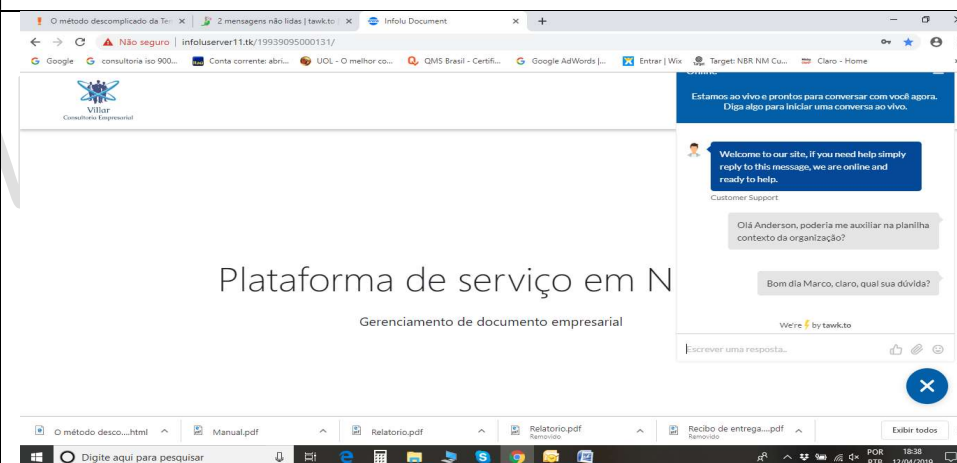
O método descomplicado da Te ×
2 mensagens não lidas | tawk.to ×
Infolu Document ×
+

Não seguro | infoluserver11.tk/19939095000131/

Google
consultoria iso 900...
Conta corrente: abri...
UOL - O melhor co...
QMS Brasil - Certifi...
Google AdWords |...
Entrar | Wix
Target: NBR NM Cu...
Claro - Home

Villar
Consultoria Empresarial

Plataforma de serviço em N

Gerenciamento de documento empresarial

Online

Estamos ao vivo e prontos para conversar com você agora. Diga algo para iniciar uma conversa ao vivo.

Welcome to our site, if you need help simply reply to this message, we are online and ready to help.

Customer Support

Olá Anderson, poderia me auxiliar na planilha contexto da organização?

Bom dia Marco, claro, qual sua dúvida?

We're ⚡ by tawk.to

Escrever uma resposta..

O método desco....html
Manual.pdf
Relatorio.pdf
Relatorio.pdf
Removido
Recibo de entrega....pdf
Removido
Exibir todos

Digite aqui para pesquisar

POR PTB 18:38 12/04/2019